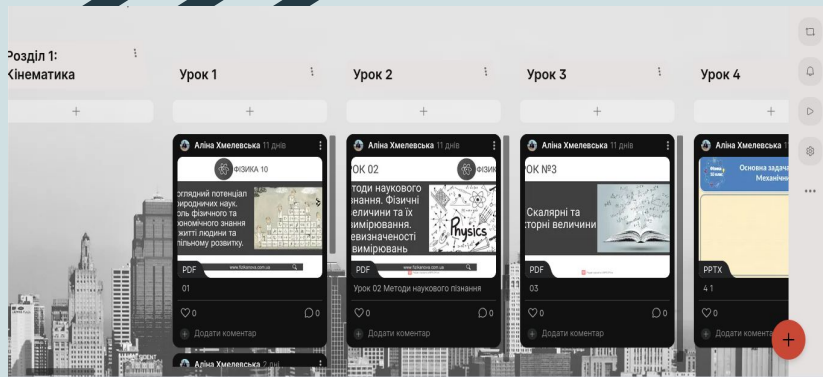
Розділ 1: Кінематика
+

Урок 1
+

Аліна Хмелевська 11 днів
ФІЗИКА 10
оглядний потенціал природних наук. оль фізичного та кономічного знання житті людини та успільному розвитку.
www.fizikarozvo.com.ua
PDF
01
0
0
Додати коментар

Аліна Хмелевська 2 дні

Урок 2
+

Аліна Хмелевська 11 днів
ОК 02
етоди наукового пізнання. Фізичні величини та їх вимірювання. евизначеності вимірювань
Physics
www.fizikarozvo.com.ua
PDF
Урок 02 Методи наукового пізнання
0
0
Додати коментар

Урок 3
+

Аліна Хмелевська 11 днів
ОК №3
Скалярні та кторні величини
PDF
03
0
0
Додати коментар

Урок 4
+

Аліна Хмелевська 11 днів
Основна задача Механіки
PPTX
4 1
0
0
Додати коментар
+